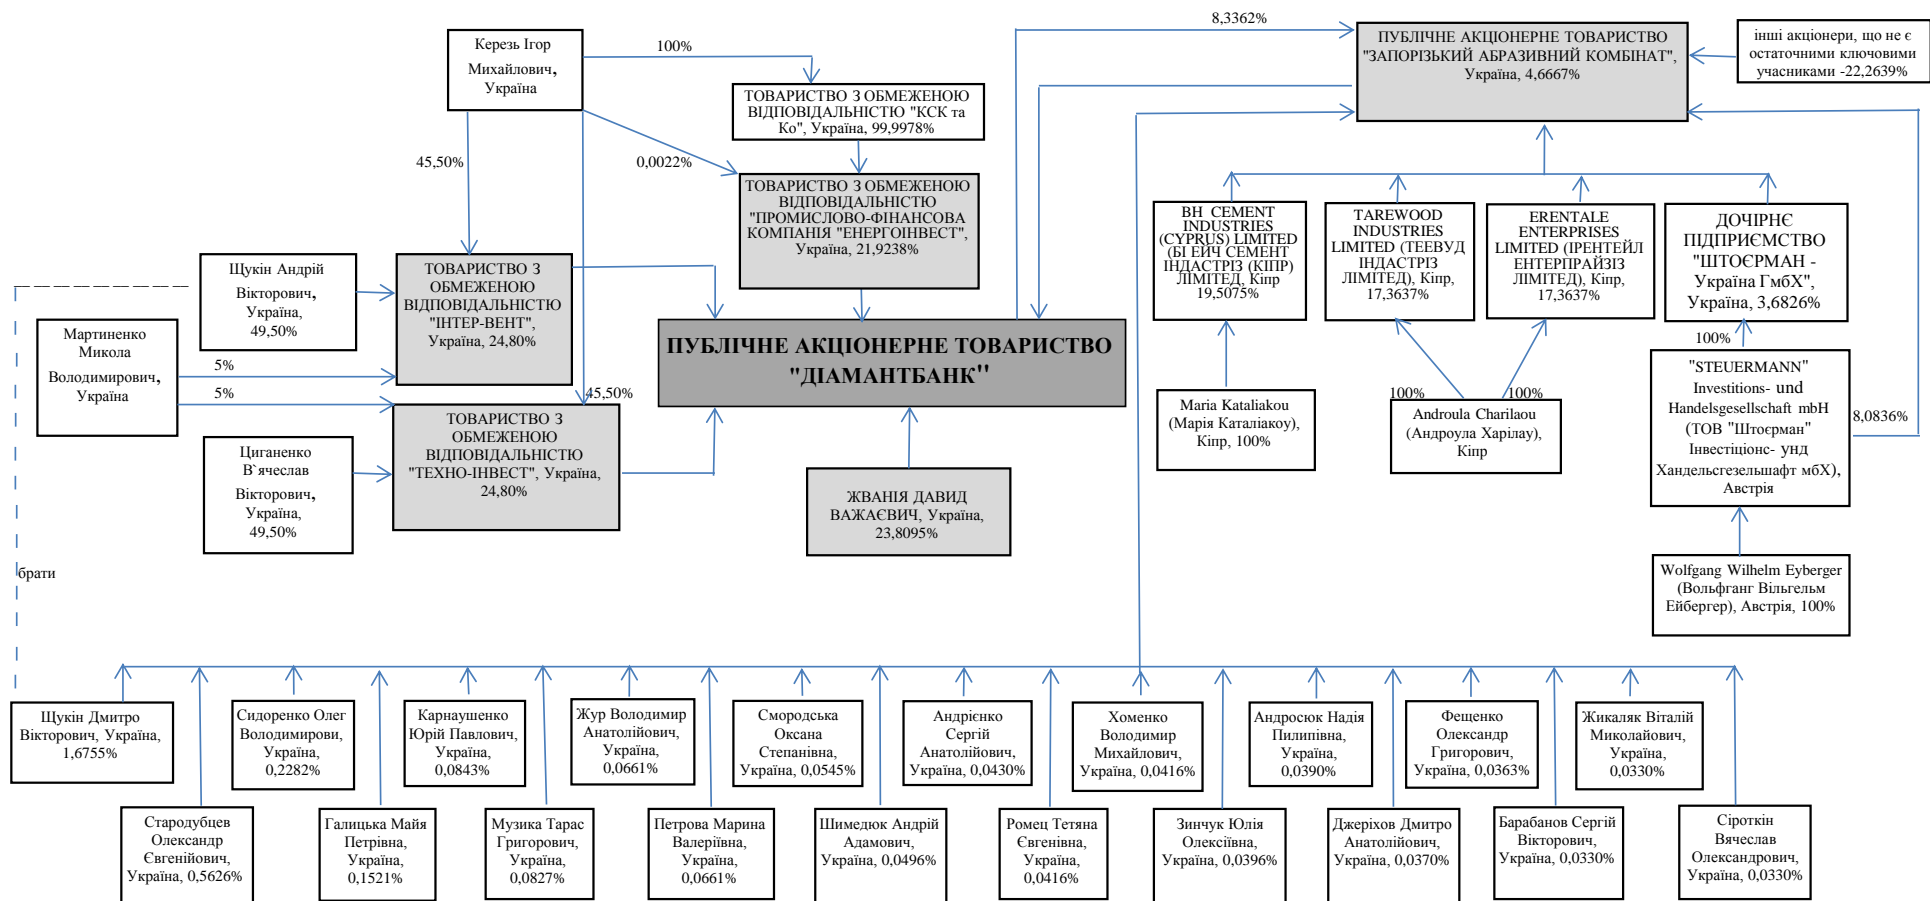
Керезь Ігор Михайлович, Україна

100%

8,3362%

ПУБЛІЧНЕ АКЦІОНЕРНЕ ТОВАРИСТВО "ЗАПОРІЗЬКИЙ АБРАЗИВНИЙ КОМБІНАТ", Україна, 4,6667%

інші акціонери, що не є остаточними ключовими учасниками -22,2639%

ТОВАРИСТВО З ОБМЕЖЕНОЮ ВІДПОВІДАЛЬНІСТЮ "КСК та Ко", Україна, 99,9978%

45,50%

0,0022%

ТОВАРИСТВО З ОБМЕЖЕНОЮ ВІДПОВІДАЛЬНІСТЮ "ПРОМИСЛОВО-ФІНАНСОВА КОМПАНІЯ "ЕНЕРГОІНВЕСТ", Україна, 21,9238%

BH CEMENT INDUSTRIES (CYPRUS) LIMITED (БІ ЕЙЧ СЕМЕНТ ІНДАСТРІЗ (КІПР) ЛІМІТЕД, Кіпр, 19,5075%

TAREWOOD INDUSTRIES LIMITED (ТЕЕВУД ІНДАСТРІЗ ЛІМІТЕД), Кіпр, 17,3637%

ERENTALE ENTERPRISES LIMITED (ІРЕНТЕЙЛ ЕНТЕРПРАЙЗІЗ ЛІМІТЕД), Кіпр, 17,3637%

ДОЧІРНЄ ПІДПРИЄМСТВО "ШТОЄРМАН - Україна ГмбХ", Україна, 3,6826%

Щукін Андрій Вікторович, Україна, 49,50%

ТОВАРИСТВО З ОБМЕЖЕНОЮ ВІДПОВІДАЛЬНІСТЮ "ІНТЕР-ВЕНТ", Україна, 24,80%

ПУБЛІЧНЕ АКЦІОНЕРНЕ ТОВАРИСТВО "ДІАМАНТБАНК"

Мартиненко Микола Володимирович, Україна

5%

5%

45,50%

ТОВАРИСТВО З ОБМЕЖЕНОЮ ВІДПОВІДАЛЬНІСТЮ "ТЕХНО-ІНВЕСТ", Україна, 24,80%

Циганенко В`ячеслав Вікторович, Україна, 49,50%

ЖВАНІЯ ДАВИД ВАЖАЄВИЧ, Україна, 23,8095%

Maria Kataliakou (Марія Каталіакоу), Кіпр, 100%

100%

100%

Androula Charilaou (Андроула Харілау), Кіпр

100%

"STEUERMANN" Investitions- und Handelsgesellschaft mbH (ТОВ "Штоєрман" Інвестиціонс- унд Хандельсгезельшафт мбХ), Австрія

8,0836%

Wolfgang Wilhelm Eyberger (Вольфганг Вільгельм Ейбергер), Австрія, 100%

брати

Щукін Дмитро Вікторович, Україна, 1,6755%

Сидоренко Олег Володимирови, Україна, 0,2282%

Карнаушенко Юрій Павлович, Україна, 0,0843%

Жур Володимир Анатолійович, Україна, 0,0661%

Смородська Оксана Степанівна, Україна, 0,0545%

Андрієнко Сергій Анатолійович, Україна, 0,0430%

Хоменко Володимир Михайлович, Україна, 0,0416%

Андросюк Надія Пилипівна, Україна, 0,0390%

Фещенко Олександр Григорович, Україна, 0,0363%

Жикаляк Віталій Миколайович, Україна, 0,0330%

Стародубцев Олександр Євгенійович, Україна, 0,5626%

Галицька Майя Петрівна, Україна, 0,1521%

Музика Тарас Григорович, Україна, 0,0827%

Петрова Марина Валеріївна, Україна, 0,0661%

Шимедюк Андрій Адамович, Україна, 0,0496%

Ромец Тетяна Євгенівна, Україна, 0,0416%

Зинчук Юлія Олексіївна, Україна, 0,0396%

Джерихов Дмитро Анатолійович, Україна, 0,0370%

Барабанов Сергій Вікторович, Україна, 0,0330%

Сіроткін Вячеслав Олександрович, Україна, 0,0330%